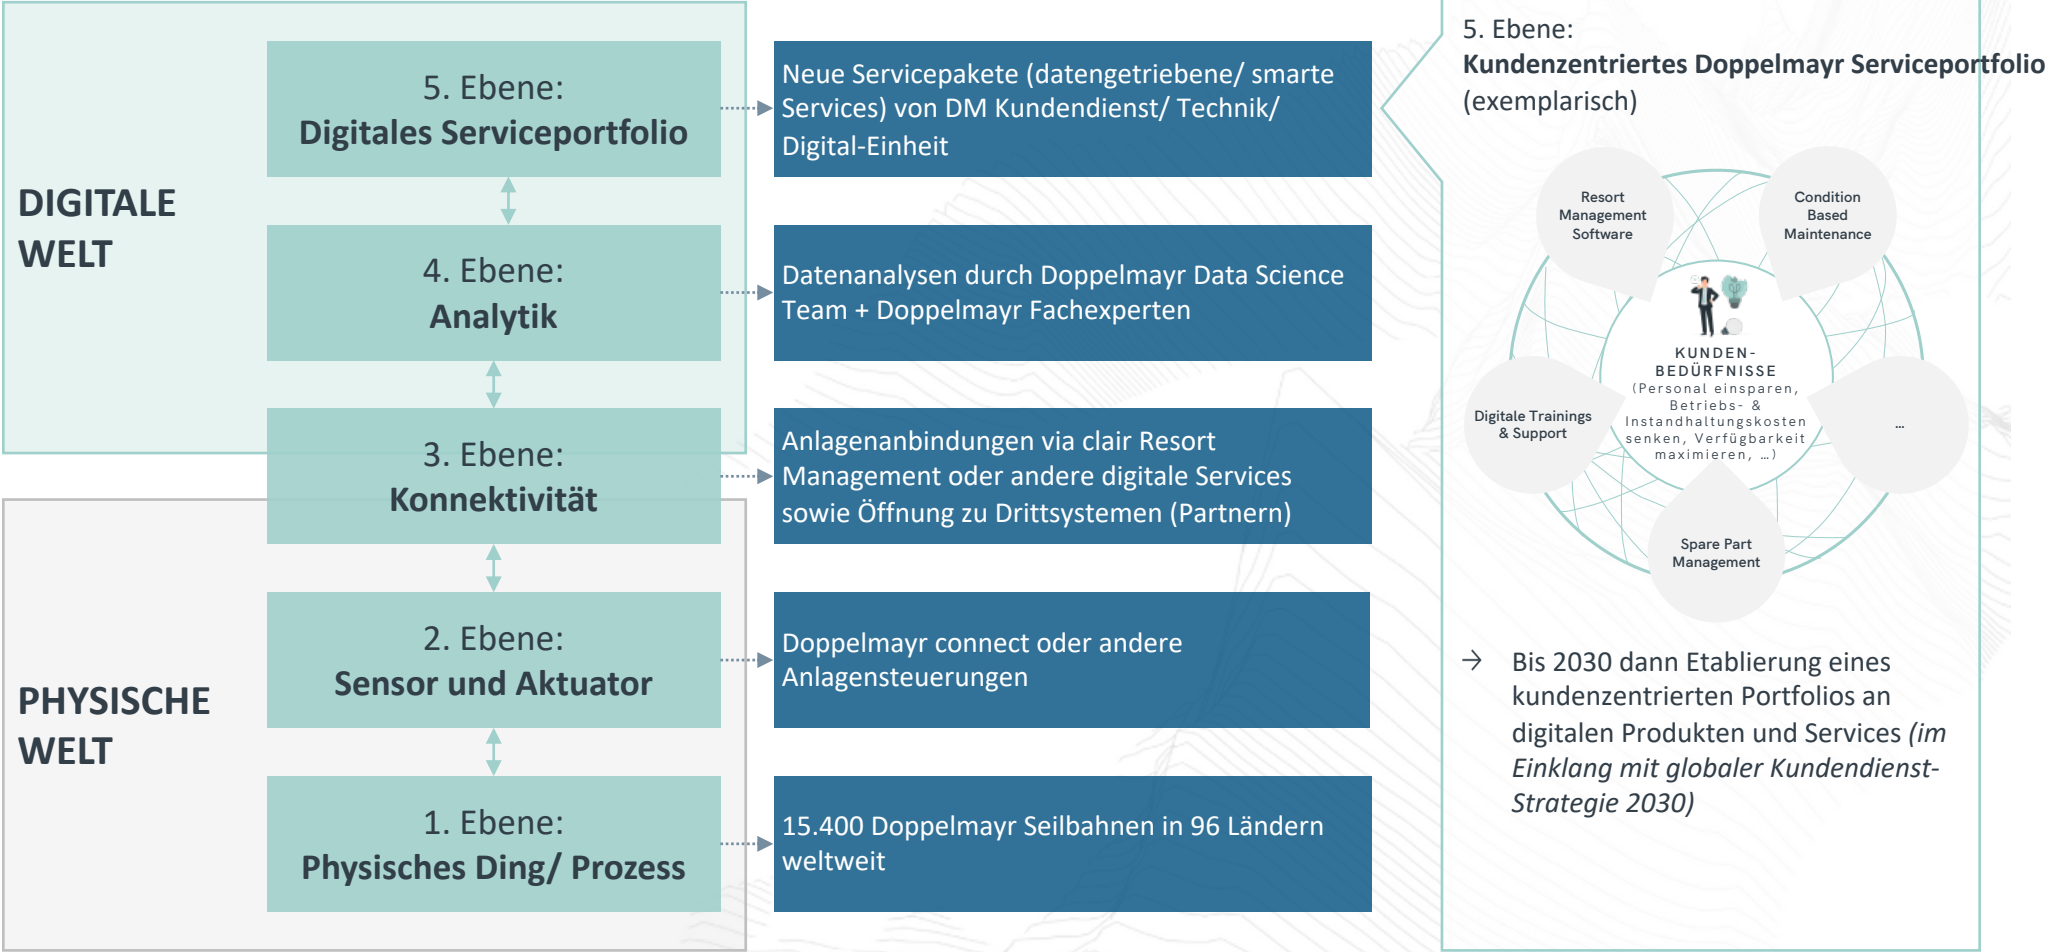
DIGITALE WELT

PHYSISCHE WELT

5. Ebene:
Digitales Serviceportfolio

Neue Servicepakete (datengetriebene/ smarte Services) von DM Kundendienst/ Technik/ Digital-Einheit

4. Ebene:
Analytik

Datenanalysen durch Doppelmayr Data Science Team + Doppelmayr Fachexperten

3. Ebene:
Konnektivität

Anlagenanbindungen via clair Resort Management oder andere digitale Services sowie Öffnung zu Drittsystemen (Partnern)

2. Ebene:
Sensor und Aktuator

Doppelmayr connect oder andere Anlagensteuerungen

1. Ebene:
Physisches Ding/ Prozess

15.400 Doppelmayr Seilbahnen in 96 Ländern weltweit

5. Ebene:
Kundenzentriertes Doppelmayr Serviceportfolio (exemplarisch)

Resort Management Software

Condition Based Maintenance

KUNDEN-BEDÜRFNISSE (Personal einsparen, Betriebs- & Instandhaltungskosten senken, Verfügbarkeit maximieren, …)

Digitale Trainings & Support

…

Spare Part Management

→ Bis 2030 dann Etablierung eines kundenzentrierten Portfolios an digitalen Produkten und Services *(im Einklang mit globaler Kundendienst-Strategie 2030)*